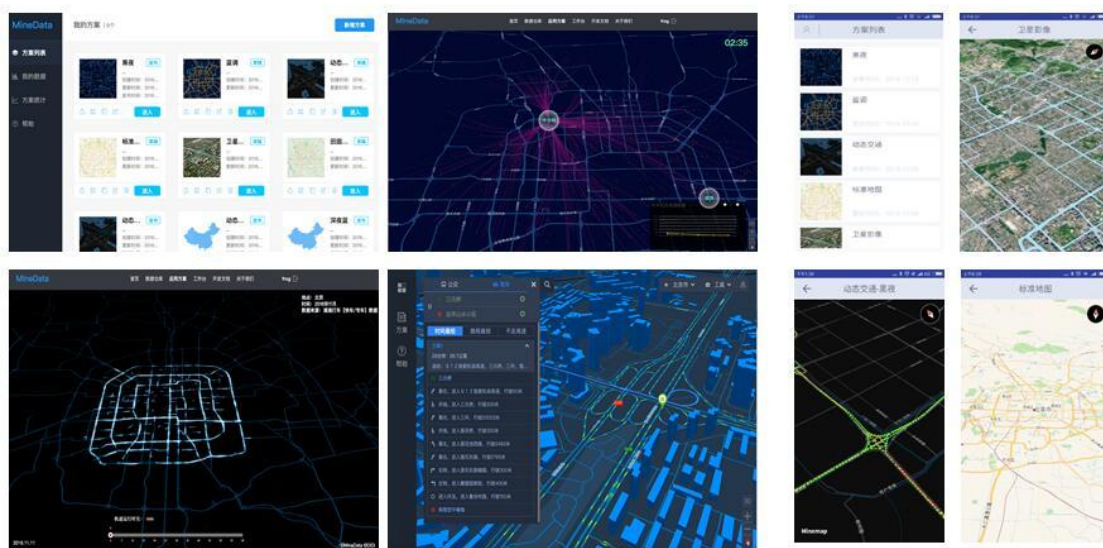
MineData
方案列表
我的数据
方案统计
帮助
我的方案
新增方案
黑夜
旋语
动态
进入
进入
进入
标准
卫星
田园
进入
进入
进入
动态
深度蓝

MineData
首页
数据选择
应用方案
工作台
开发文档
关于我们
02:35

方案列表
黑夜
旋语
动态交通
标准地图
卫星影像

卫星影像

MineData
首页
数据选择
应用方案
工作台
开发文档
关于我们
MineData ©2020

方案
帮助
公交
驾车
时间最短
路线最短
不走高速

动态交通-黑夜
Minemap

标准地图